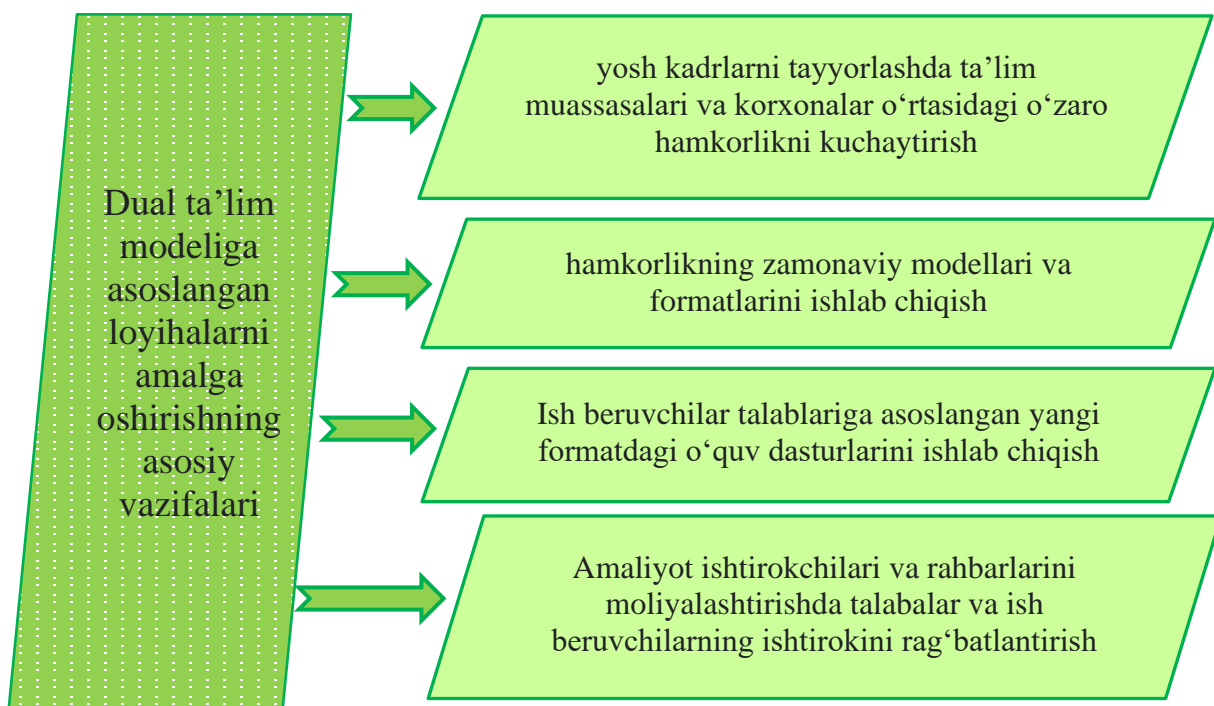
Dual ta’lim modeliga asoslangan loyihalarni amalga oshirishning asosiy vazifalari

yosh kadrlarni tayyorlashda ta’lim muassasalari va korxonalar o‘rtasidagi o‘zaro hamkorlikni kuchaytirish

hamkorlikning zamonaviy modellari va formatlarini ishlab chiqish

Ish beruvchilar talablariga asoslangan yangi formatdagi o‘quv dasturlarini ishlab chiqish

Amaliyot ishtirokchilari va rahbarlarini moliyalashtirishda talabalar va ish beruvchilarning ishtirokini rag‘batlantirish